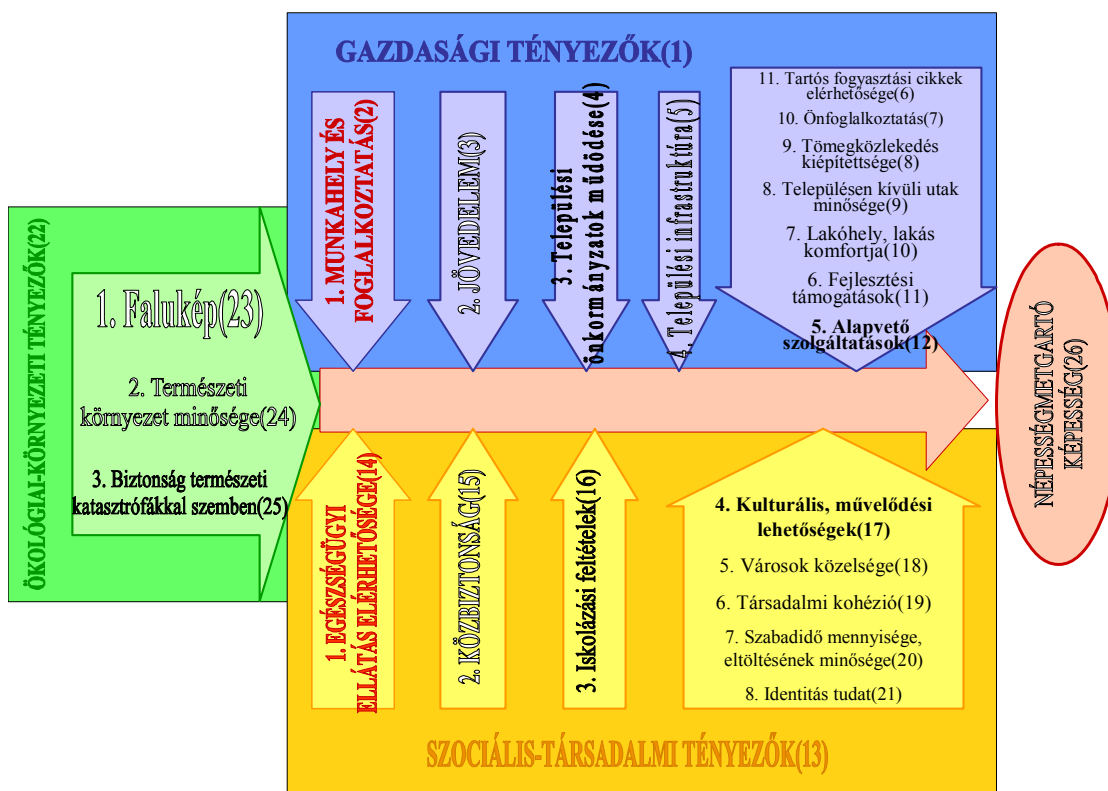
GAZDASÁGI TÉNYEZŐK(1)

1. MUNKAHELY ÉS FOGLALKOZTATÁS(2)

2. JÖVEDELEM(3)

3. Települési önkormányzatok működése(4)

4. Települési infrastruktúra(5)

11. Tartós fogyasztási cikkek elérhetősége(6)

10. Önfoglalkoztatás(7)

9. Tömegközlekedés kiépítettsége(8)

8. Településen kívüli utak minősége(9)

7. Lakóhely, lakás komfortja(10)

6. Fejlesztési támogatások(11)

5. Alapvető szolgáltatások(12)

ÖKOLÓGIAI-KÖRNYEZETI TÉNYEZŐK(22)

1. Falukép(23)

2. Természeti környezet minősége(24)

3. Biztonság természeti katasztrófákkal szemben(25)

NÉPESSÉGMEGTARTÓ KÉPESSÉG(26)

1. EGÉSZSÉGÜGYI ELLÁTÁS ELÉRHETŐSÉGE(14)

2. KÖZBIZTONSÁG(15)

3. Iskolázási feltételek(16)

4. Kulturális, művelődési lehetőségek(17)

5. Városok közelsége(18)

6. Társadalmi kohézió(19)

7. Szabadidő mennyisége, eltöltésének minősége(20)

8. Identitás tudat(21)

SZOCIÁLIS-TÁRSADALMI TÉNYEZŐK(13)